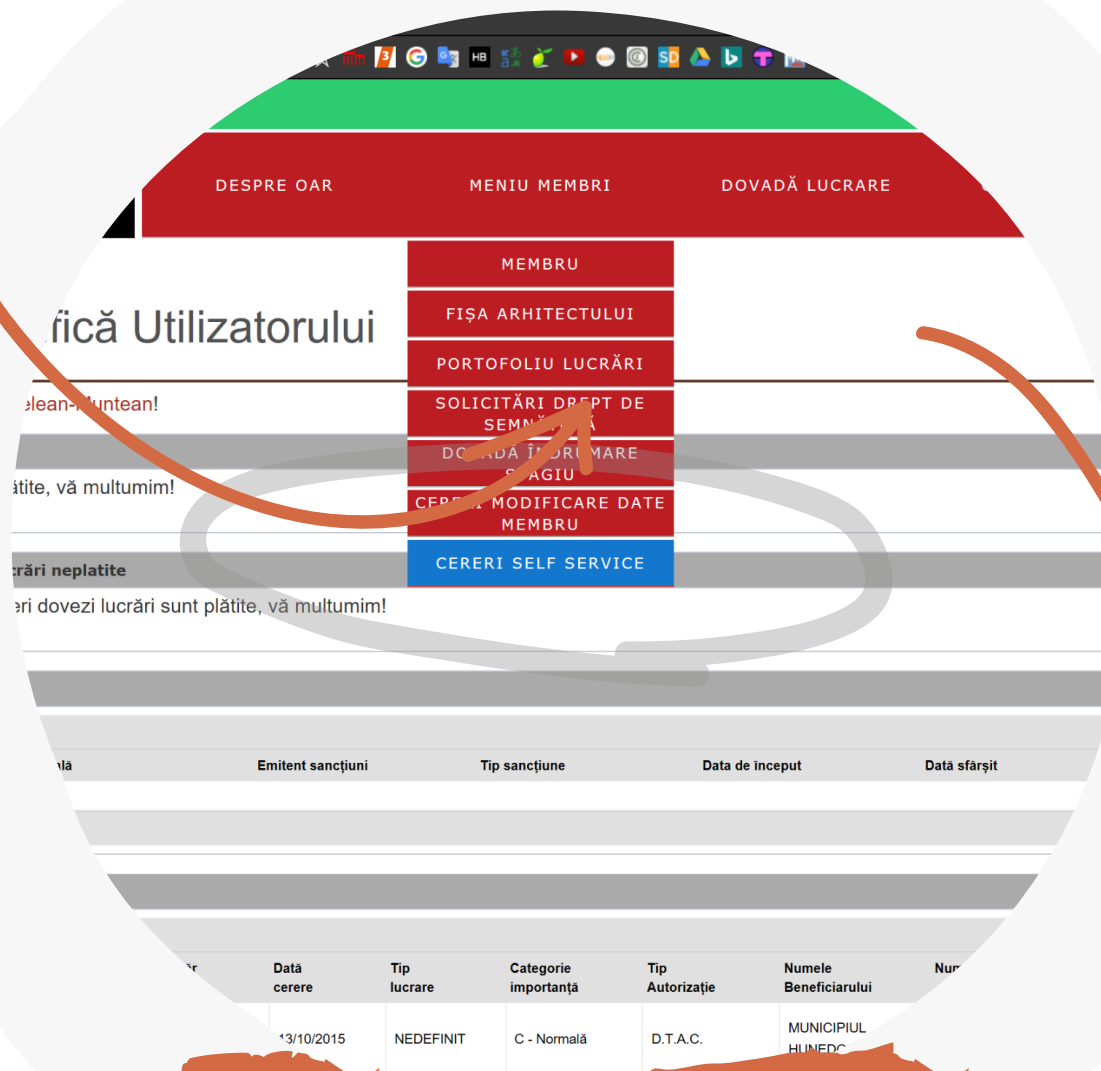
DESPRE OAR
MENIU MEMBRI
DOVADĂ LUCRARE

MEMBRU
FIȘA ARHITECTULUI
PORTOFOLIU LUCRĂRI
SOLICITĂRI DREPT DE SEMN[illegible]
DOVADĂ ÎNDRUMARE STAGIU
CERERI MODIFICARE DATE MEMBRU
CERERI SELF SERVICE

fică Utilizatorului

elean-Muntean!

ătite, vă multumim!

crări neplatite

eri dovezi lucrări sunt plătite, vă multumim!

| lă | Emitent sancțiuni | Tip sancțiune | Data de început | Dată sfârșit |
|---|---|---|---|---|

| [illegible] | Dată cerere | Tip lucrare | Categorie importanță | Tip Autorizație | Numele Beneficiarului | Num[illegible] |
|---|---|---|---|---|---|---|
| | 13/10/2015 | NEDEFINIT | C - Normală | D.T.A.C. | MUNICIPIUL HUNEDO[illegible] | |